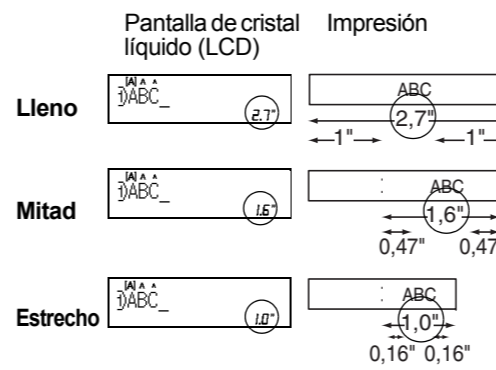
Pantalla de cristal líquido (LCD)

Impresión

Lleno

[A] A A
1)ABC_

2.7"

ABC

2,7"

1"

1"

Mitad

[A] A A
1)ABC_

1.6"

ABC

1,6"

0,47"

0,47

Estrecho

[A] A A
1)ABC_

1.0"

ABC

1,0"

0,16"

0,16"